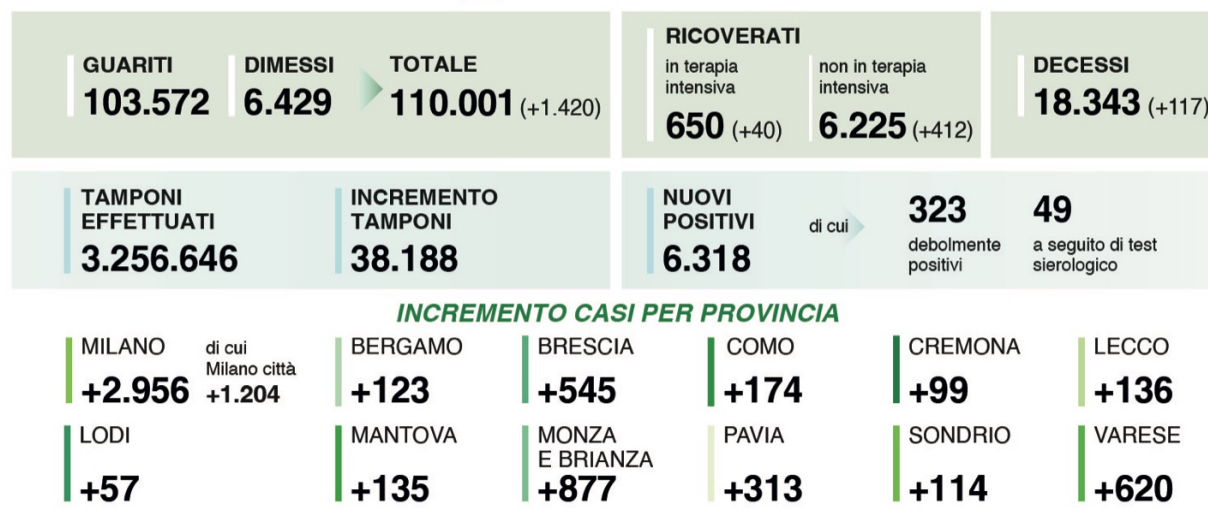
GUARITI
103.572

DIMESSI
6.429

TOTALE
110.001 (+1.420)

RICOVERATI
in terapia intensiva
650 (+40)

non in terapia intensiva
6.225 (+412)

DECESSI
18.343 (+117)

TAMPONI EFFETTUATI
3.256.646

INCREMENTO TAMPONI
38.188

NUOVI POSITIVI
6.318

di cui

323
debolmente positivi

49
a seguito di test sierologico

INCREMENTO CASI PER PROVINCIA

MILANO
+2.956
di cui Milano città
+1.204

BERGAMO
+123

BRESCIA
+545

COMO
+174

CREMONA
+99

LECCO
+136

LODI
+57

MANTOVA
+135

MONZA E BRIANZA
+877

PAVIA
+313

SONDRIO
+114

VARESE
+620